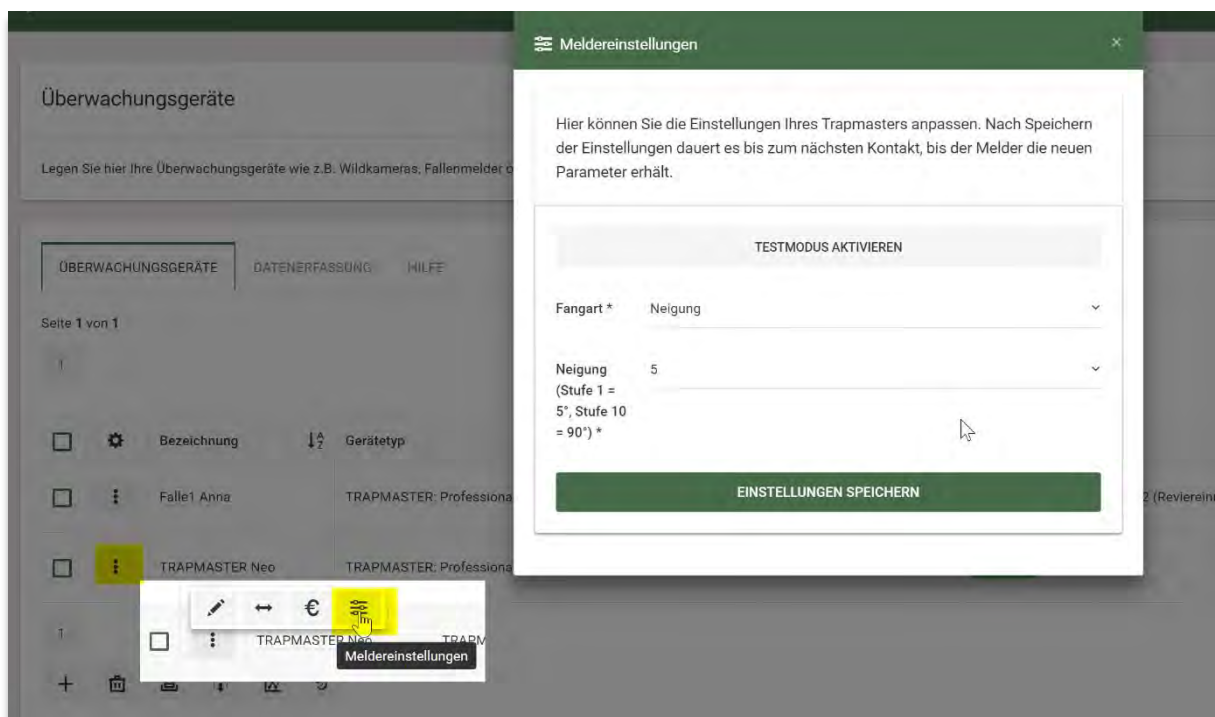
Überwachungsgeräte

Legen Sie hier Ihre Überwachungsgeräte wie z.B. Wildkameras, Fallenmelder o

ÜBERWACHUNGSGERÄTE DATENERFASSUNG HILFE

Seite 1 von 1

1

Bezeichnung Gerätetyp

Falle1 Anna TRAPMASTER: Professiona

TRAPMASTER Neo TRAPMASTER: Professiona

1 TRAPMASTER Neo TRAPM

Meldereinstellungen

2 (Reviereinr

Meldereinstellungen ×

Hier können Sie die Einstellungen Ihres Trapmasters anpassen. Nach Speichern der Einstellungen dauert es bis zum nächsten Kontakt, bis der Melder die neuen Parameter erhält.

TESTMODUS AKTIVIEREN

Fangart * Neigung

Neigung (Stufe 1 = 5°, Stufe 10 = 90°) * 5

EINSTELLUNGEN SPEICHERN